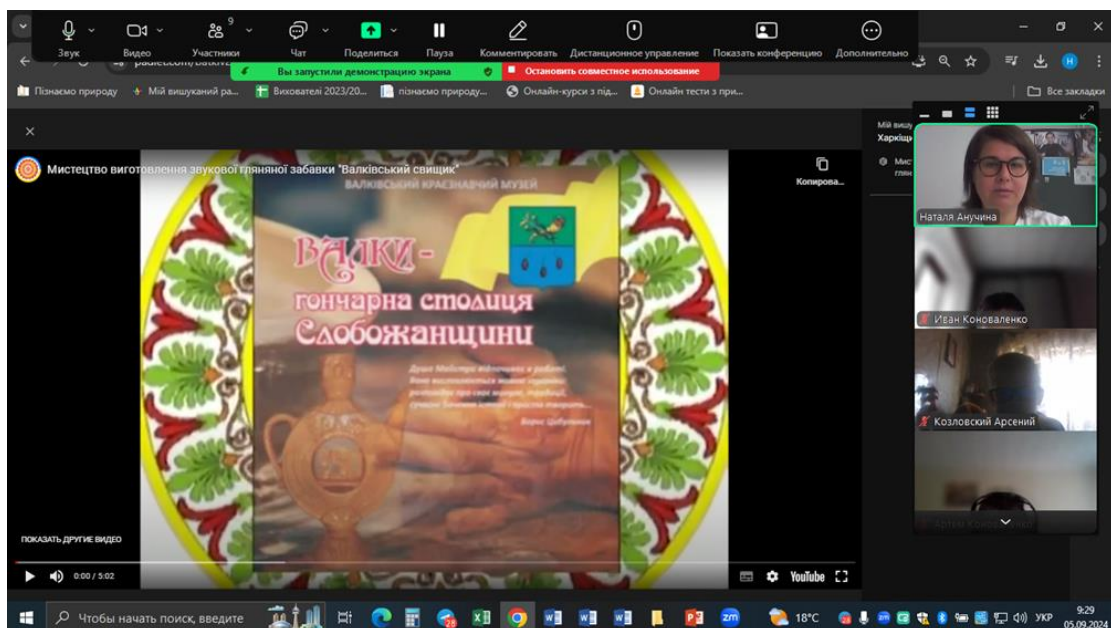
Звук Видео Участники 9 Чат Поделиться Пауза Комментировать Дистанционное управление Показать конференцию Дополнительно

padlet.com/batkn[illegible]

Вы запустили демонстрацию экрана

Остановить совместное использование

Пізнаємо природу Мій вишуканий ра... Вихователі 2023/20... пізнаємо природу... Онлайн-курси з під... Онлайн тести з при...

Все закладки

Мистецтво виготовлення звукової глиняної забавки "Валківський свищик"

Копирова...

ВАЛКІВСЬКИЙ КРАЄЗНАВЧИЙ МУЗЕЙ

ВАЛКИ - гончарна столиця Слобожанщини

Душа Майстра відточена в роботі. Вона висловлюється вашою мовою... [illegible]

Борис Цибульник

Мій вишу...
Харківщ...

Наталя Анучина

Иван Коноваленко

Козловский Арсений

Артем Кон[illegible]

ПОКАЗАТЬ ДРУГИЕ ВИДЕО

0:00 / 5:02

YouTube

Чтобы начать поиск, введите

18°C

УКР

9:29
05.09.2024